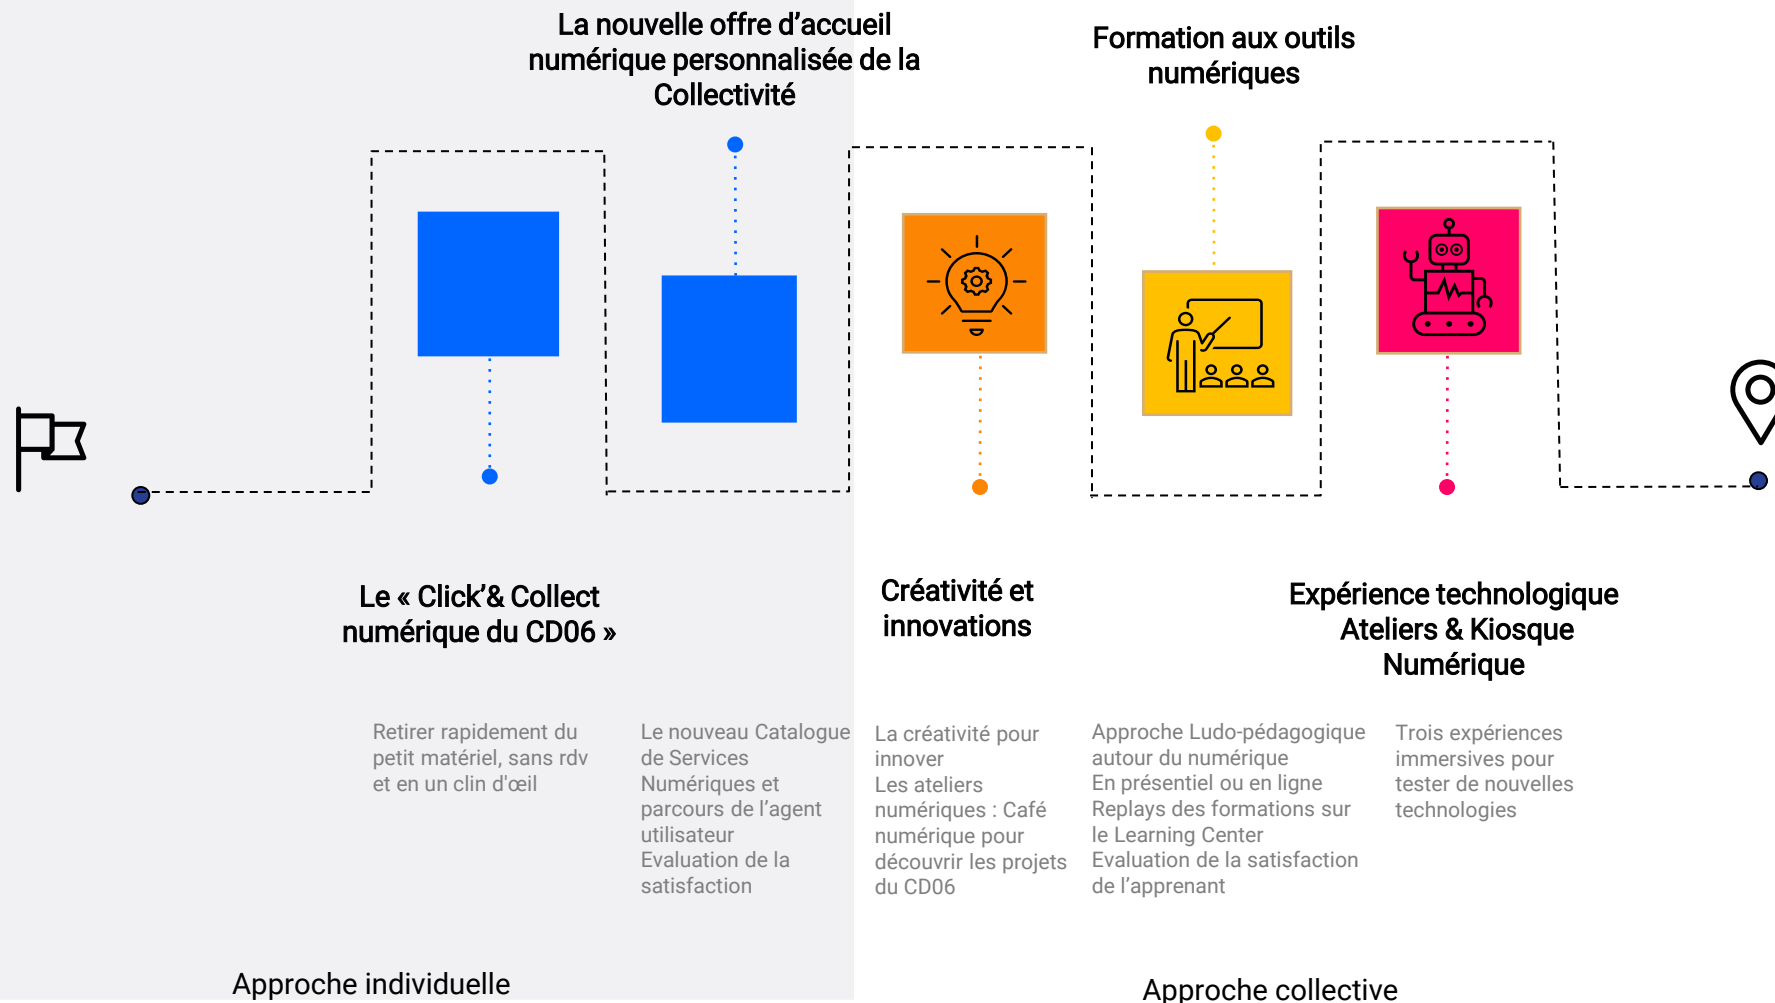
La nouvelle offre d'accueil numérique personnalisée de la Collectivité

Formation aux outils numériques

Le « Click'& Collect numérique du CD06 »

Créativité et innovations

Expérience technologique Ateliers & Kiosque Numérique

Retirer rapidement du petit matériel, sans rdv et en un clin d'œil

Le nouveau Catalogue de Services Numériques et parcours de l'agent utilisateur
Evaluation de la satisfaction

La créativité pour innover
Les ateliers numériques : Café numérique pour découvrir les projets du CD06

Approche Ludo-pédagogique autour du numérique
En présentiel ou en ligne
Replays des formations sur le Learning Center
Evaluation de la satisfaction de l'apprenant

Trois expériences immersives pour tester de nouvelles technologies

Approche individuelle

Approche collective